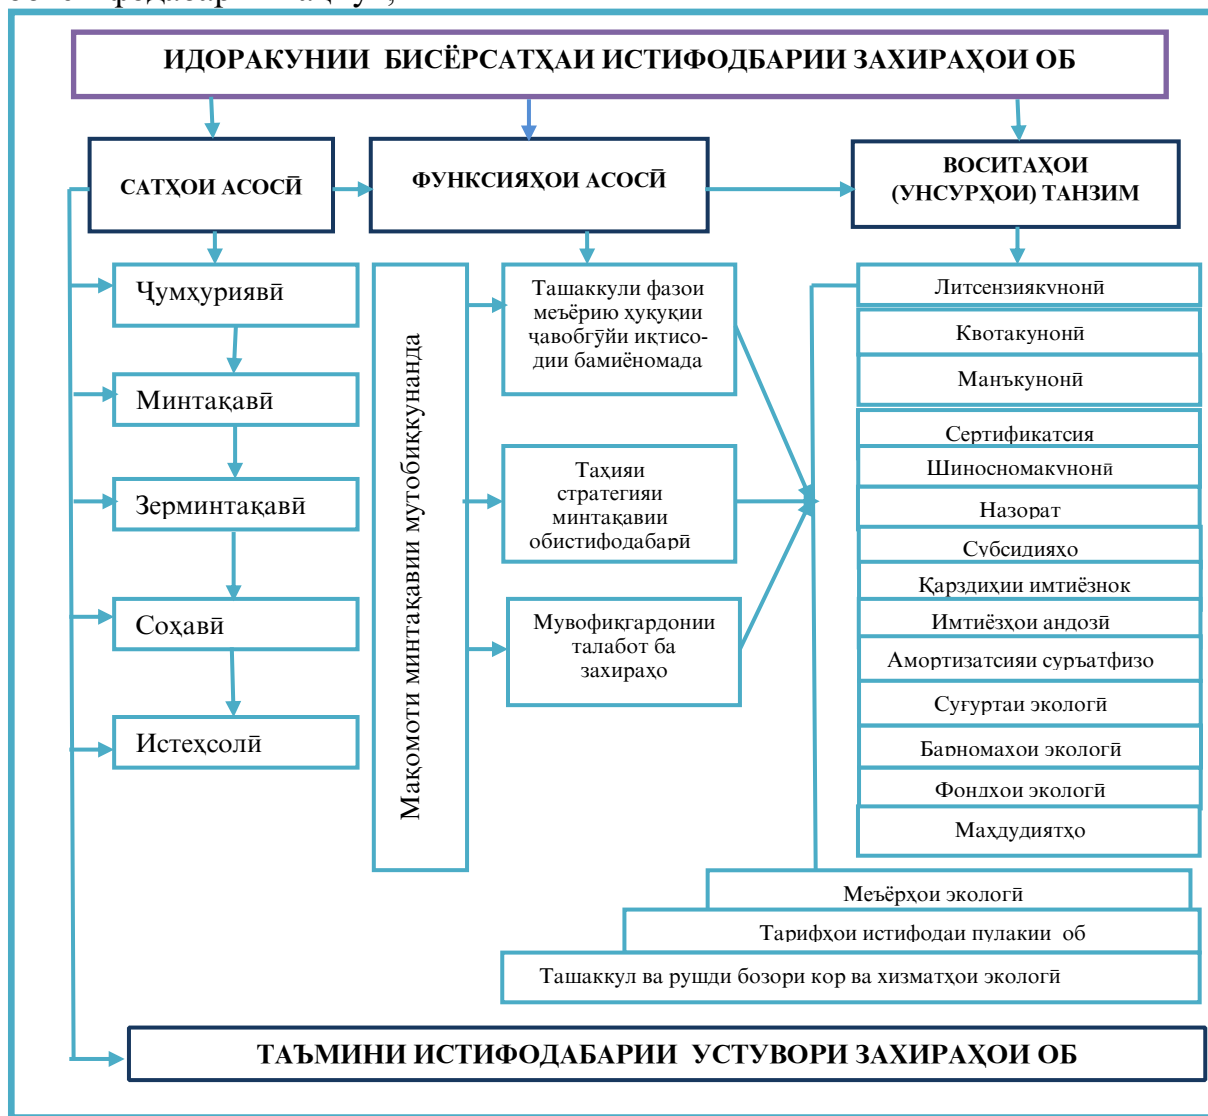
ИДОРАКУНИИ БИСЁРСАТҲАИ ИСТИФОДБАРИИ ЗАХИРАҲОИ ОБ

САТҲОИ АСОСӢ

ФУНКСИЯҲОИ АСОСӢ

ВОСИТАҲОИ (УНСУРҲОИ) ТАНЗИМ

Ҷумҳуриявӣ

Минтақавӣ

Зерминтақавӣ

Соҳавӣ

Истеҳсолӣ

Мақомоти минтақавии мутобиққкунанда

Ташаккули фазои меъёрию ҳуқуқии ҷавобгӯйи иқтисодии бамиёномада

Таҳияи стратегияи минтақавии обистифодабарӣ

Мувофиқгардонии талабот ба захираҳо

Литсензиякунонӣ

Квотакунонӣ

Манъкунонӣ

Сертификатсия

Шиносномакунонӣ

Назорат

Субсидияҳо

Қарздиҳии имтиёзнок

Имтиёзҳои андозӣ

Амортизатсияи суръатфизо

Суғуртаи экологӣ

Барномаҳои экологӣ

Фондҳои экологӣ

Маҳдудиятҳо

Меъёрҳои экологӣ

Тарифҳои истифодаи пулакии об

Ташаккул ва рушди бозори кор ва хизматҳои экологӣ

ТАЪМИНИ ИСТИФОДАБАРИИ УСТУВОРИ ЗАХИРАҲОИ ОБ